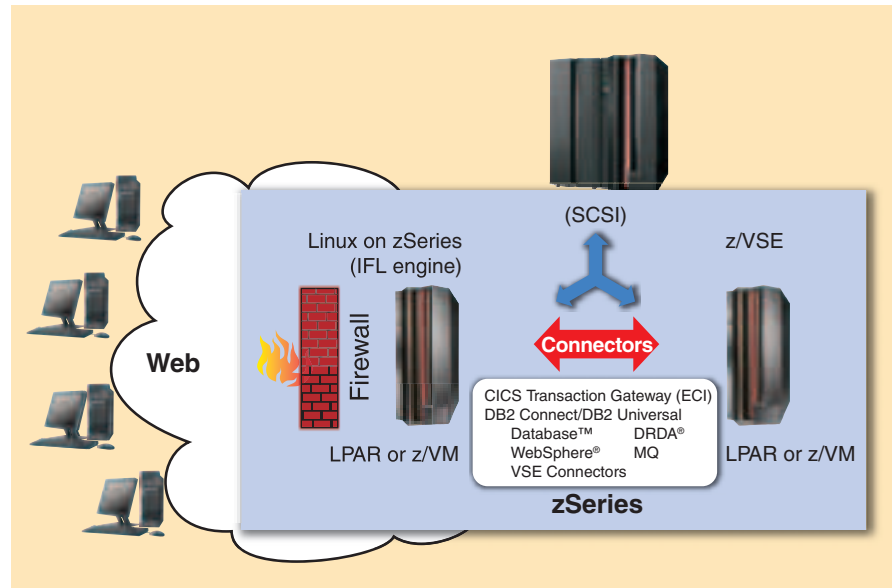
(SCSI)

Linux on zSeries
(IFL engine)

z/VSE

Web

Firewall

Connectors

CICS Transaction Gateway (ECI)
DB2 Connect/DB2 Universal
Database™ DRDA®
WebSphere® MQ
VSE Connectors

LPAR or z/VM

LPAR or z/VM

zSeries